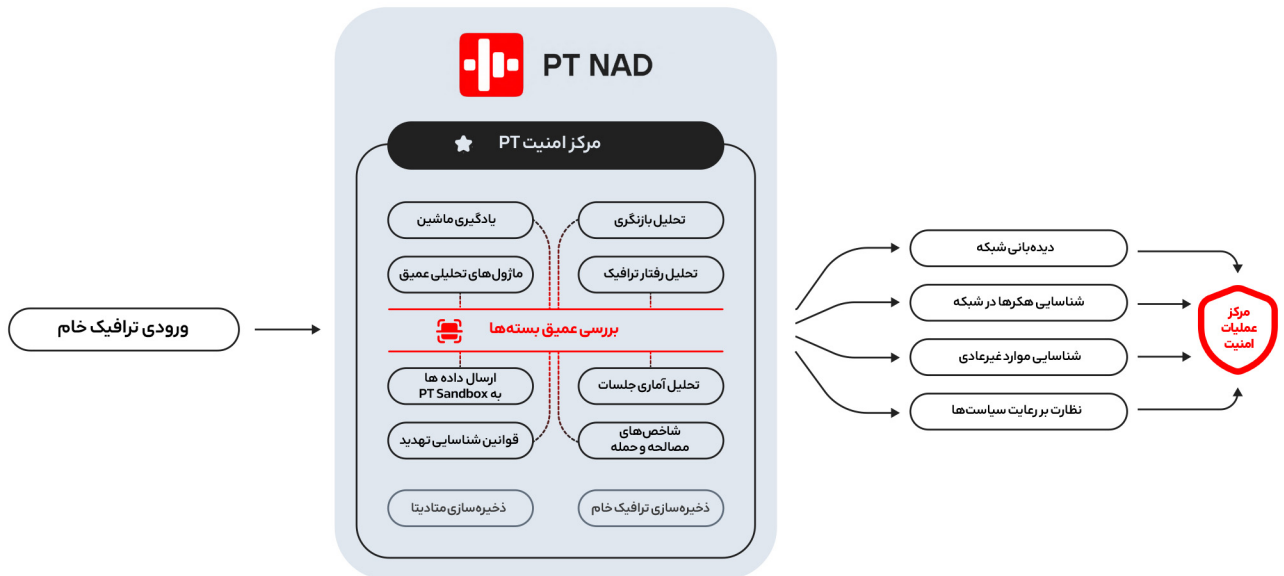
ورودی ترافیک خام

PT NAD

مرکز امنیت PT

تحلیل بازنگری

یادگیری ماشین

تحلیل رفتار ترافیک

ماژول‌های تحلیلی عمیق

بررسی عمیق بسته‌ها

تحلیل آماری جلسات

ارسال داده ها به PT Sandbox

شاخص‌های مصالحه و حمله

قوانین شناسایی تهدید

ذخیره‌سازی ترافیک خام

ذخیره‌سازی متادیتا

دیده‌بانی شبکه

شناسایی هکرها در شبکه

شناسایی موارد غیرعادی

نظارت بر رعایت سیاست‌ها

مرکز عملیات امنیت